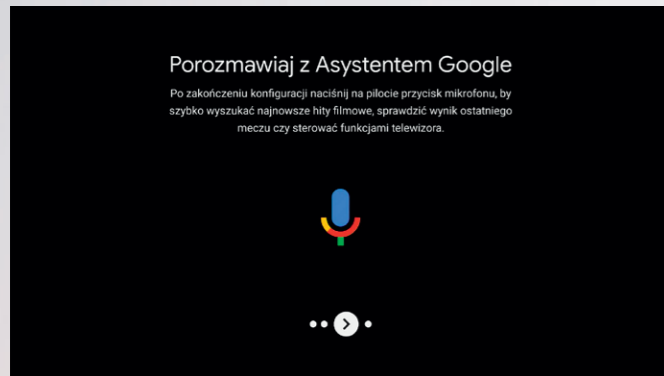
Porozmawiaj z Asystentem Google

Po zakończeniu konfiguracji naciśnij na pilocie przycisk mikrofonu, by szybko wyszukać najnowsze hity filmowe, sprawdzić wynik ostatniego meczu czy sterować funkcjami telewizora.